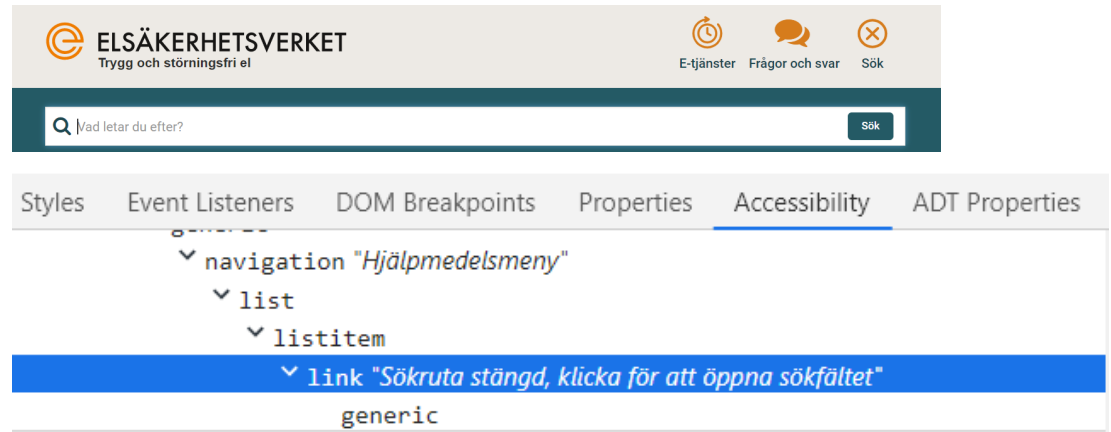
ELSÄKERHETSVERKET
Trygg och störningsfri el

E-tjänster Frågor och svar Sök

Vad letar du efter? Sök

Styles Event Listeners DOM Breakpoints Properties Accessibility ADT Properties

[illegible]
navigation "Hjälpmedelsmeny"
list
listitem
link "Sökruta stängd, klicka för att öppna sökfältet"
generic